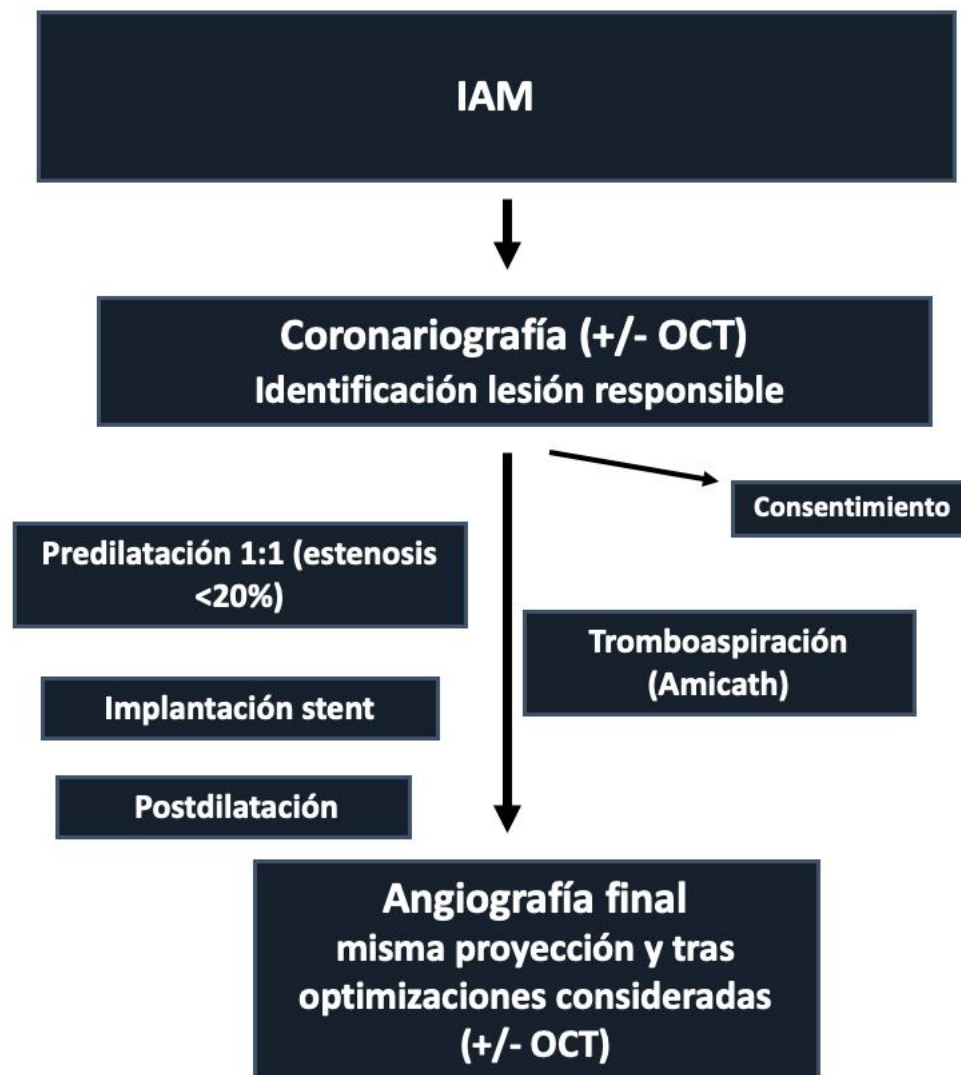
IAM

Coronariografía (+/- OCT)
Identificación lesión responsible

Consentimiento

Predilatación 1:1 (estenosis <20%)

Tromboaspiración (Amicath)

Implantación stent

Postdilatación

Angiografía final
misma proyección y tras optimizaciones consideradas (+/- OCT)